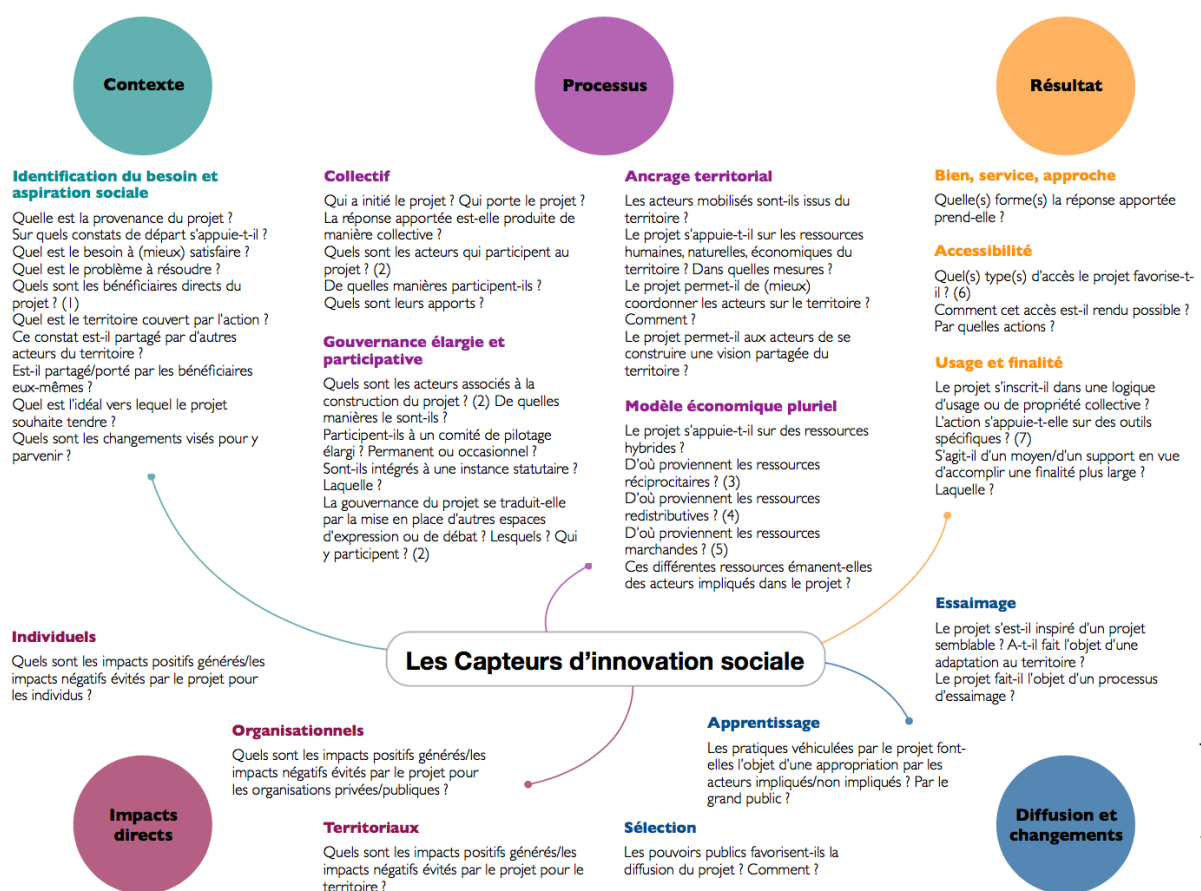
Contexte

Processus

Résultat

Identification du besoin et aspiration sociale

Quelle est la provenance du projet ?
Sur quels constats de départ s'appuie-t-il ?
Quel est le besoin à (mieux) satisfaire ?
Quel est le problème à résoudre ?
Quels sont les bénéficiaires directs du projet ? (1)
Quel est le territoire couvert par l'action ?
Ce constat est-il partagé par d'autres acteurs du territoire ?
Est-il partagé/porté par les bénéficiaires eux-mêmes ?
Quel est l'idéal vers lequel le projet souhaite tendre ?
Quels sont les changements visés pour y parvenir ?

Collectif

Qui a initié le projet ? Qui porte le projet ?
La réponse apportée est-elle produite de manière collective ?
Quels sont les acteurs qui participent au projet ? (2)
De quelles manières participent-ils ?
Quels sont leurs apports ?

Gouvernance élargie et participative

Quels sont les acteurs associés à la construction du projet ? (2) De quelles manières le sont-ils ?
Participent-ils à un comité de pilotage élargi ? Permanent ou occasionnel ?
Sont-ils intégrés à une instance statutaire ? Laquelle ?
La gouvernance du projet se traduit-elle par la mise en place d'autres espaces d'expression ou de débat ? Lesquels ? Qui y participent ? (2)

Ancrage territorial

Les acteurs mobilisés sont-ils issus du territoire ?
Le projet s'appuie-t-il sur les ressources humaines, naturelles, économiques du territoire ? Dans quelles mesures ?
Le projet permet-il de (mieux) coordonner les acteurs sur le territoire ? Comment ?
Le projet permet-il aux acteurs de se construire une vision partagée du territoire ?

Modèle économique pluriel

Le projet s'appuie-t-il sur des ressources hybrides ?
D'où proviennent les ressources réciprocitaires ? (3)
D'où proviennent les ressources redistributives ? (4)
D'où proviennent les ressources marchandes ? (5)
Ces différentes ressources émanent-elles des acteurs impliqués dans le projet ?

Bien, service, approche

Quelle(s) forme(s) la réponse apportée prend-elle ?

Accessibilité

Quel(s) type(s) d'accès le projet favorise-t-il ? (6)
Comment cet accès est-il rendu possible ? Par quelles actions ?

Usage et finalité

Le projet s'inscrit-il dans une logique d'usage ou de propriété collective ?
L'action s'appuie-t-elle sur des outils spécifiques ? (7)
S'agit-il d'un moyen/d'un support en vue d'accomplir une finalité plus large ? Laquelle ?

Essaimage

Le projet s'est-il inspiré d'un projet semblable ? A-t-il fait l'objet d'une adaptation au territoire ?
Le projet fait-il l'objet d'un processus d'essaimage ?

Les Capteurs d'innovation sociale

Individuels

Quels sont les impacts positifs générés/les impacts négatifs évités par le projet pour les individus ?

Organisationnels

Quels sont les impacts positifs générés/les impacts négatifs évités par le projet pour les organisations privées/publiques ?

Apprentissage

Les pratiques véhiculées par le projet font-elles l'objet d'une appropriation par les acteurs impliqués/non impliqués ? Par le grand public ?

Impacts directs

Diffusion et changements

Territoriaux

Quels sont les impacts positifs générés/les impacts négatifs évités par le projet pour le territoire ?

Sélection

Les pouvoirs publics favorisent-ils la diffusion du projet ? Comment ?